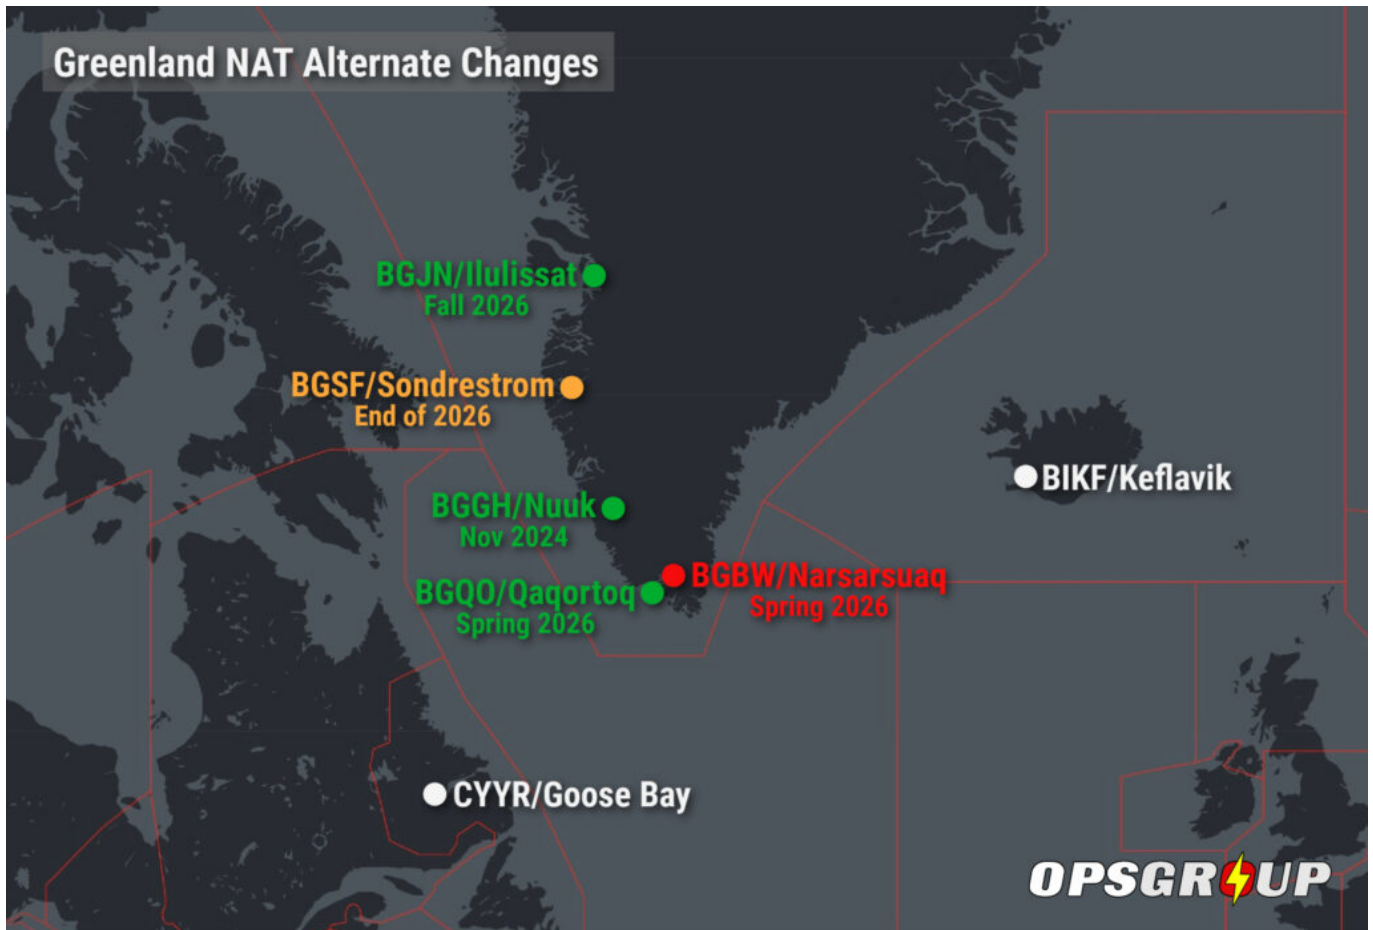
Greenland NAT Alternate Changes

BGJN/Ilulissat
Fall 2026

BGSF/Sondrestrom
End of 2026

BGGH/Nuuk
Nov 2024

BGQO/Qaqortoq
Spring 2026

BGBW/Narsarsuaq
Spring 2026

BIKF/Keflavik

CYYR/Goose Bay

OPSGROUP